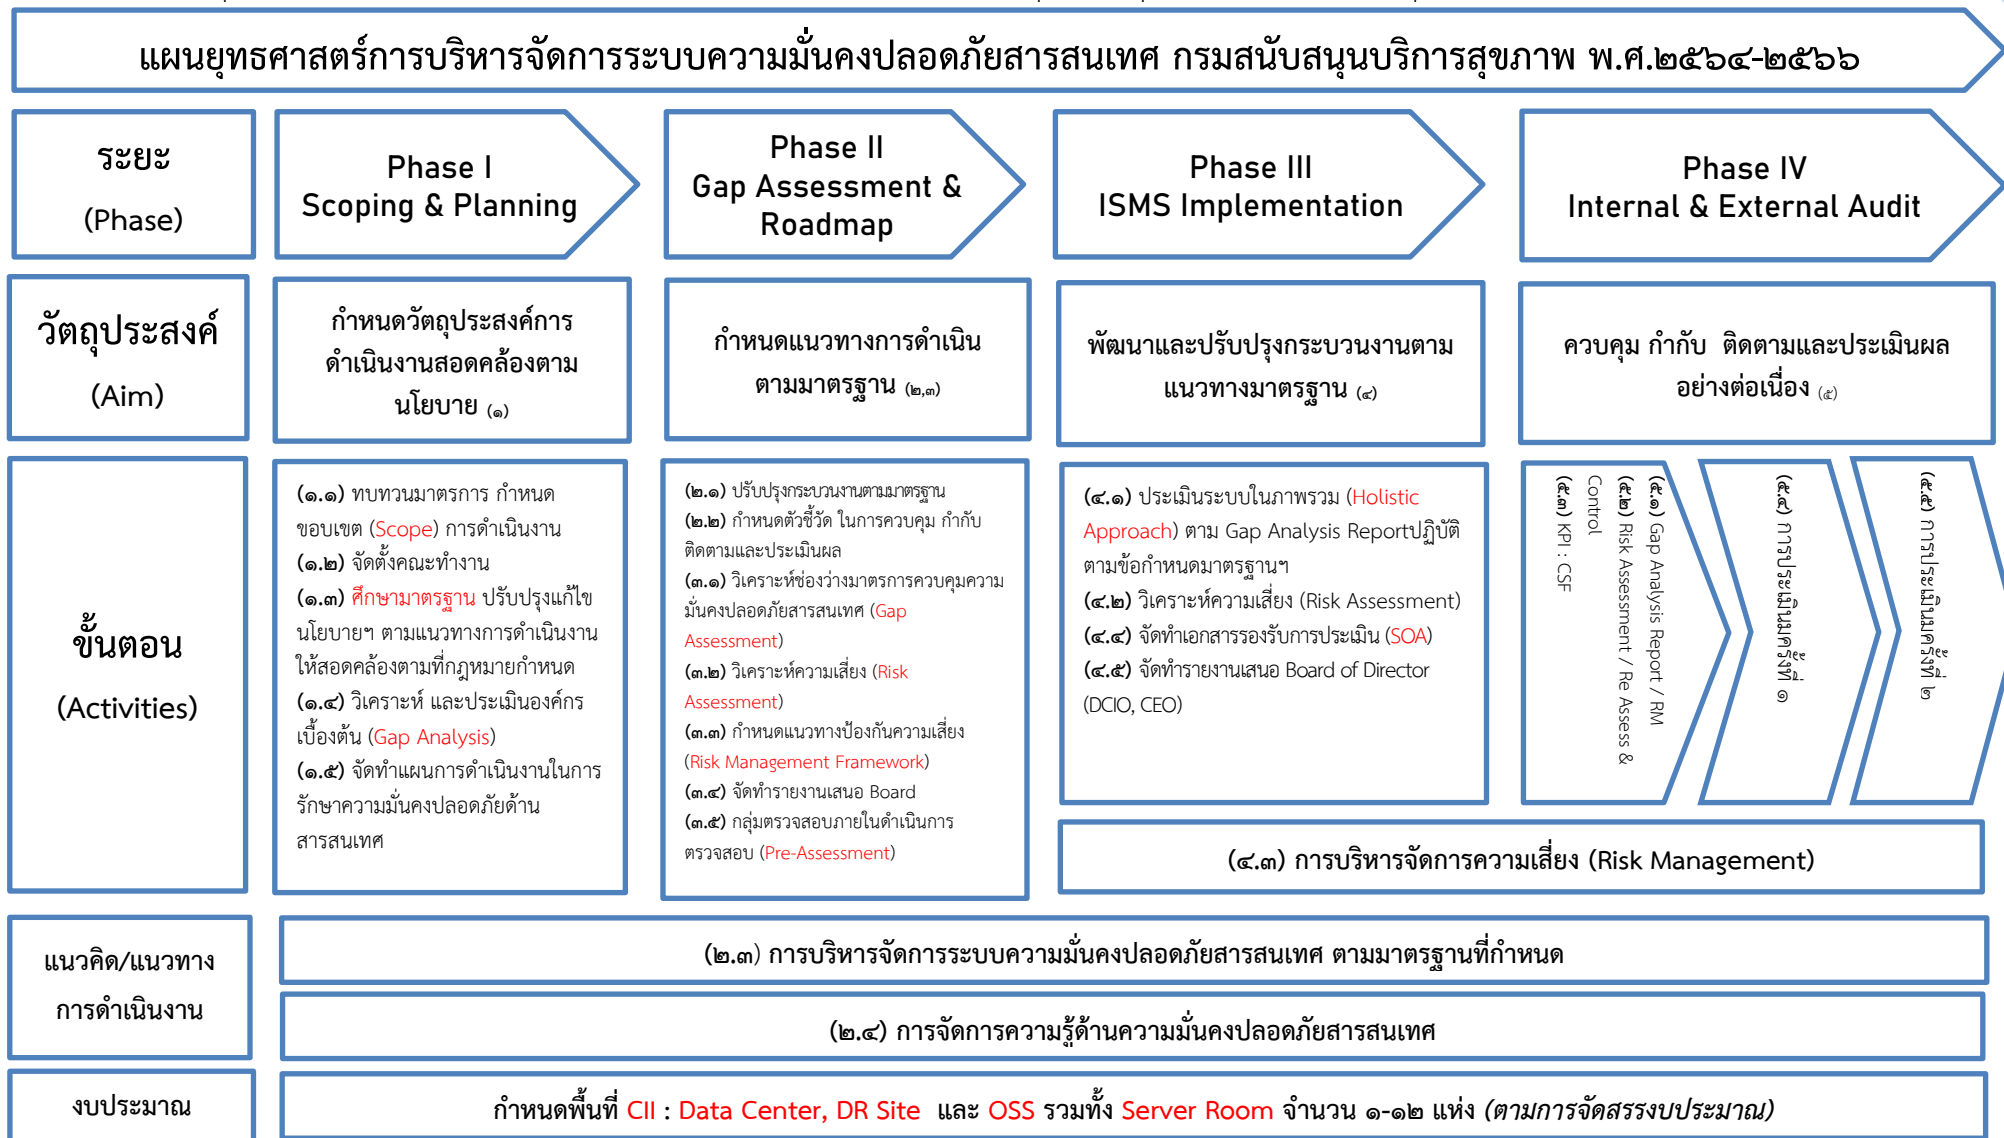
แผนยุทธศาสตร์การบริหารจัดการระบบความมั่นคงปลอดภัยสารสนเทศ กรมสนับสนุนบริการสุขภาพ พ.ศ.๒๕๖๔-๒๕๖๖

ระยะ (Phase)

Phase I Scoping & Planning

Phase II Gap Assessment & Roadmap

Phase III ISMS Implementation

Phase IV Internal & External Audit

วัตถุประสงค์ (Aim)

กำหนดวัตถุประสงค์การดำเนินงานสอดคล้องตามนโยบาย (๑)

กำหนดแนวทางการดำเนินตามมาตรฐาน (๒,๓)

พัฒนาและปรับปรุงกระบวนงานตามแนวทางมาตรฐาน (๔)

ควบคุม กำกับ ติดตามและประเมินผลอย่างต่อเนื่อง (๕)

ขั้นตอน (Activities)

(๑.๑) ทบทวนมาตรการ กำหนดขอบเขต (Scope) การดำเนินงาน
(๑.๒) จัดตั้งคณะทำงาน
(๑.๓) ศึกษามาตรฐาน ปรับปรุงแก้ไขนโยบายฯ ตามแนวทางการดำเนินงานให้สอดคล้องตามที่กฎหมายกำหนด
(๑.๔) วิเคราะห์ และประเมินองค์กรเบื้องต้น (Gap Analysis)
(๑.๕) จัดทำแผนการดำเนินงานในการรักษาความมั่นคงปลอดภัยด้านสารสนเทศ

(๒.๑) ปรับปรุงกระบวนงานตามมาตรฐาน
(๒.๒) กำหนดตัวชี้วัด ในการควบคุม กำกับ ติดตามและประเมินผล
(๓.๑) วิเคราะห์ช่องว่างมาตรการควบคุมความมั่นคงปลอดภัยสารสนเทศ (Gap Assessment)
(๓.๒) วิเคราะห์ความเสี่ยง (Risk Assessment)
(๓.๓) กำหนดแนวทางป้องกันความเสี่ยง (Risk Management Framework)
(๓.๔) จัดทำรายงานเสนอ Board
(๓.๕) กลุ่มตรวจสอบภายในดำเนินการตรวจสอบ (Pre-Assessment)

(๔.๑) ประเมินระบบในภาพรวม (Holistic Approach) ตาม Gap Analysis Reportปฏิบัติตามข้อกำหนดมาตรฐานฯ
(๔.๒) วิเคราะห์ความเสี่ยง (Risk Assessment)
(๔.๔) จัดทำเอกสารรองรับการประเมิน (SOA)
(๔.๕) จัดทำรายงานเสนอ Board of Director (DCIO, CEO)

(๕.๑) Gap Analysis Report / RM
(๕.๒) Risk Assessment / Re Assess & Control
(๕.๓) KPI : CSF

(๕.๔) การประเมินครั้งที่ ๑

(๕.๕) การประเมินครั้งที่ ๒

(๔.๓) การบริหารจัดการความเสี่ยง (Risk Management)

แนวคิด/แนวทางการดำเนินงาน

(๒.๓) การบริหารจัดการระบบความมั่นคงปลอดภัยสารสนเทศ ตามมาตรฐานที่กำหนด

(๒.๔) การจัดการความรู้ด้านความมั่นคงปลอดภัยสารสนเทศ

งบประมาณ

กำหนดพื้นที่ CII : Data Center, DR Site และ OSS รวมทั้ง Server Room จำนวน ๑-๑๒ แห่ง (ตามการจัดสรรงบประมาณ)